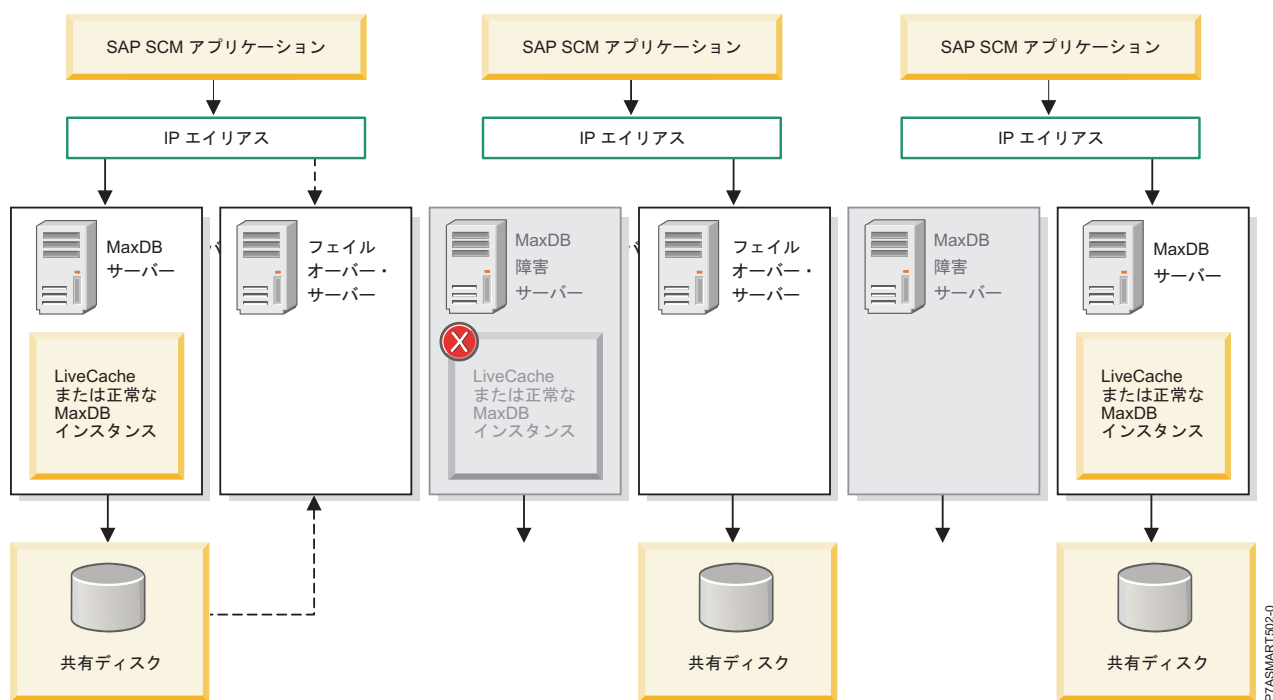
SAP SCM アプリケーション

IP エイリアス

MaxDB サーバー

フェイル オーバー・サーバー

LiveCache または正常な MaxDB インスタンス

共有ディスク

SAP SCM アプリケーション

IP エイリアス

MaxDB 障害 サーバー

フェイル オーバー・サーバー

LiveCache または正常な MaxDB インスタンス

共有ディスク

SAP SCM アプリケーション

IP エイリアス

MaxDB 障害 サーバー

MaxDB サーバー

LiveCache または正常な MaxDB インスタンス

共有ディスク

P7ASMART502-0